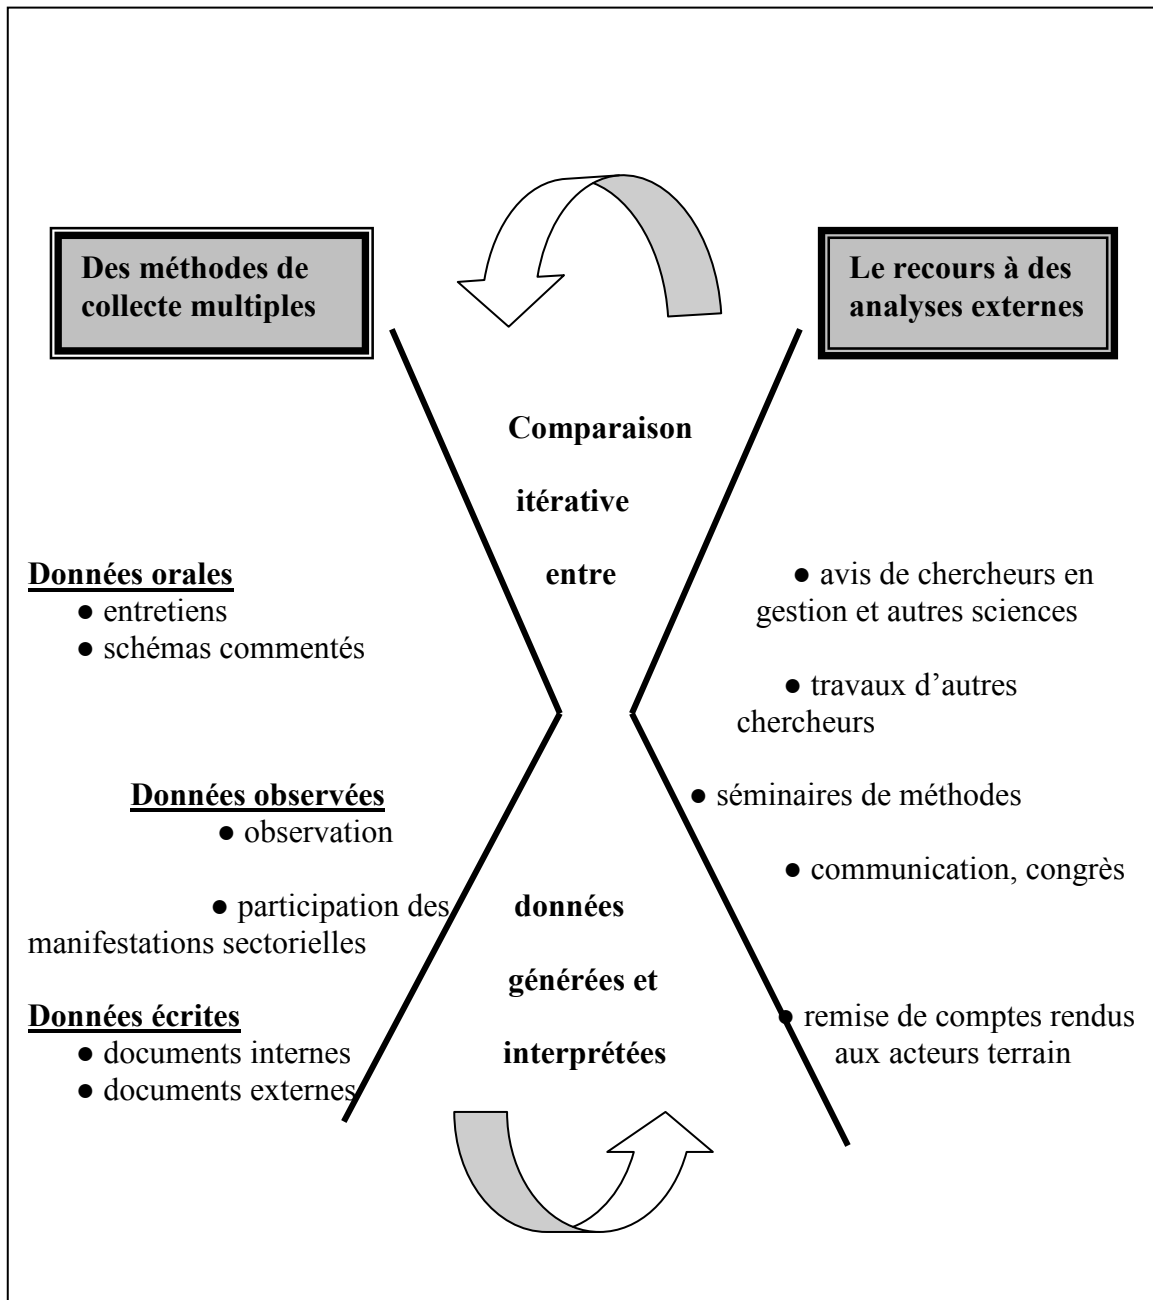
Des méthodes de collecte multiples

Le recours à des analyses externes

Comparaison

itérative

entre

données

générées et

interprétées

Données orales
● entretiens
● schémas commentés

Données observées
● observation
● participation des manifestations sectorielles

Données écrites
● documents internes
● documents externes

● avis de chercheurs en gestion et autres sciences

● travaux d'autres chercheurs

● séminaires de méthodes

● communication, congrès

● remise de comptes rendus aux acteurs terrain